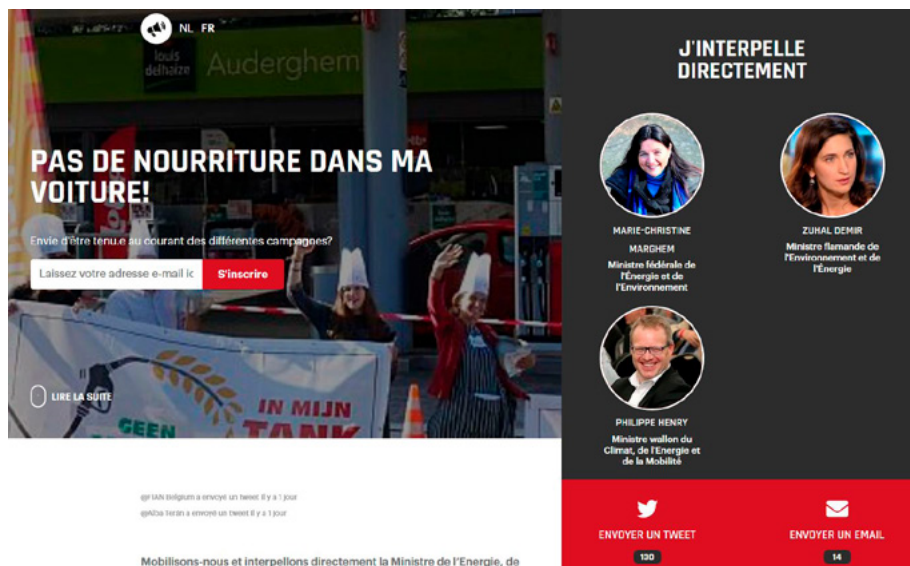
NL FR

louis delhaize Auderghem

PAS DE NOURRITURE DANS MA VOITURE!

Envie d'être tenu.e au courant des différentes campagnes?

Laissez votre adresse e-mail ic

S'inscrire

LIRE LA SUITE

IN MIJN TANK

GEEN

@FIAN Belgium a envoyé un tweet il y a 1 jour

@Alba Teran a envoyé un tweet il y a 1 jour

Mobilisons-nous et interpellons directement la Ministre de l'Energie, de

J'INTERPELLE DIRECTEMENT

MARIE-CHRISTINE MARGHEM
Ministre fédérale de l'Énergie et de l'Environnement

ZUHAL DEMIR
Ministre flamande de l'Environnement et de l'Énergie

PHILIPPE HENRY
Ministre wallon du Climat, de l'Energie et de la Mobilité

ENVOYER UN TWEET
130

ENVOYER UN EMAIL
14